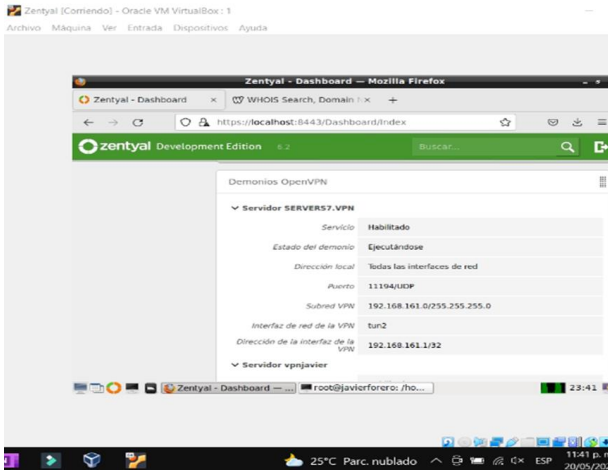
Zentyal [Corriendo] - Oracle VM VirtualBox : 1

Archivo Máquina Ver Entrada Dispositivos Ayuda

Zentyal - Dashboard — Mozilla Firefox

Zentyal - Dashboard × WHOIS Search, Domain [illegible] × +

https://localhost:8443/Dashboard/Index

zentyal Development Edition 6.2 Buscar...

Demonios OpenVPN

Servidor SERVERS7.VPN

| | |
|---|---|
| Servicio | Habilitado |
| Estado del demonio | Ejecutándose |
| Dirección local | Todas las interfaces de red |
| Puerto | 11194/UDP |
| Subred VPN | 192.168.161.0/255.255.255.0 |
| Interfaz de red de la VPN | tun2 |
| Dirección de la interfaz de la VPN | 192.168.161.1/32 |

Servidor vpnjavier

Zentyal - Dashboard — ... root@javierforero: /ho... 23:41

25°C Parc. nublado ESP 11:41 p. m. 20/05/20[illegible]